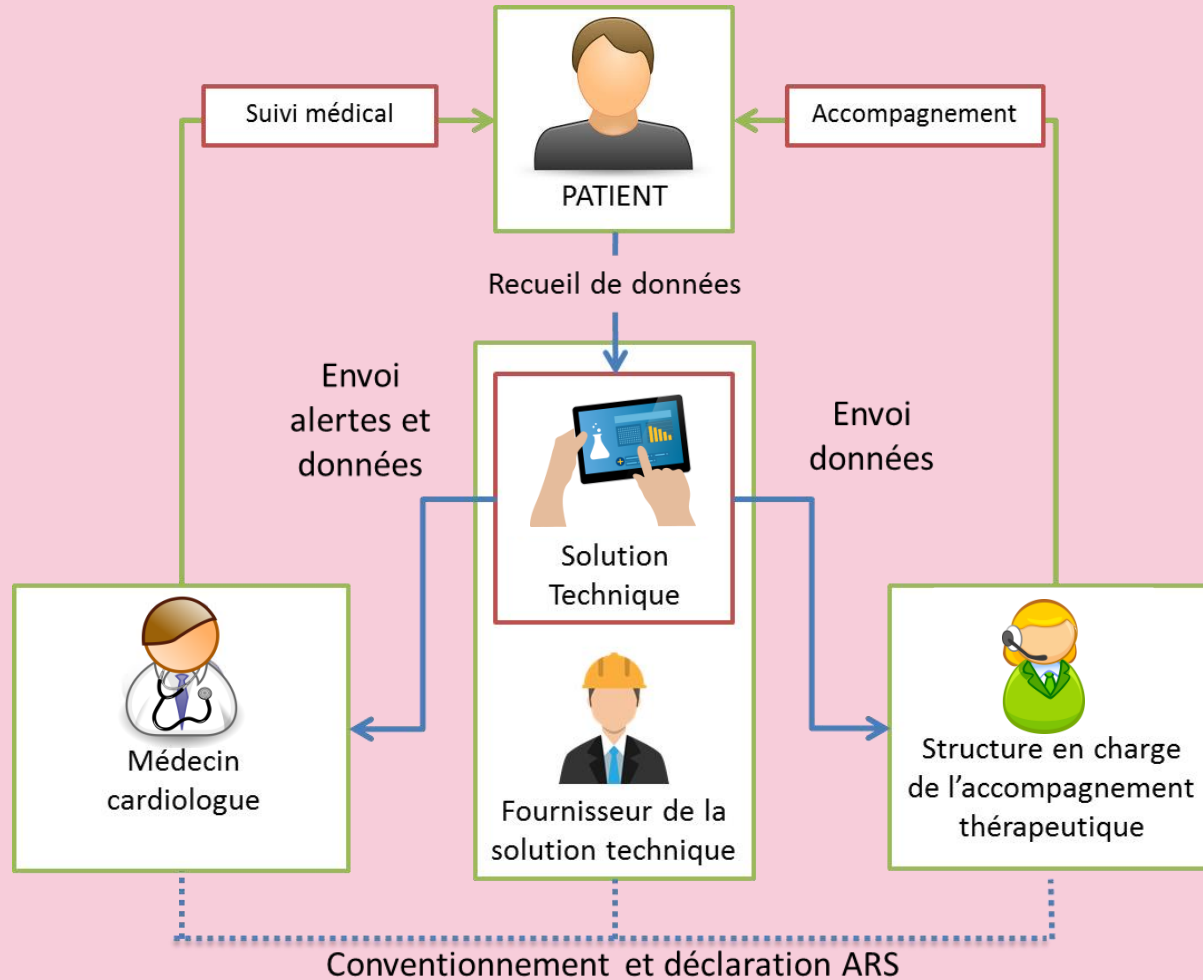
Suivi médical

PATIENT

Accompagnement

Recueil de données

Envoi alertes et données

Solution Technique

Envoi données

Médecin cardiologue

Fournisseur de la solution technique

Structure en charge de l'accompagnement thérapeutique

Conventionnement et déclaration ARS